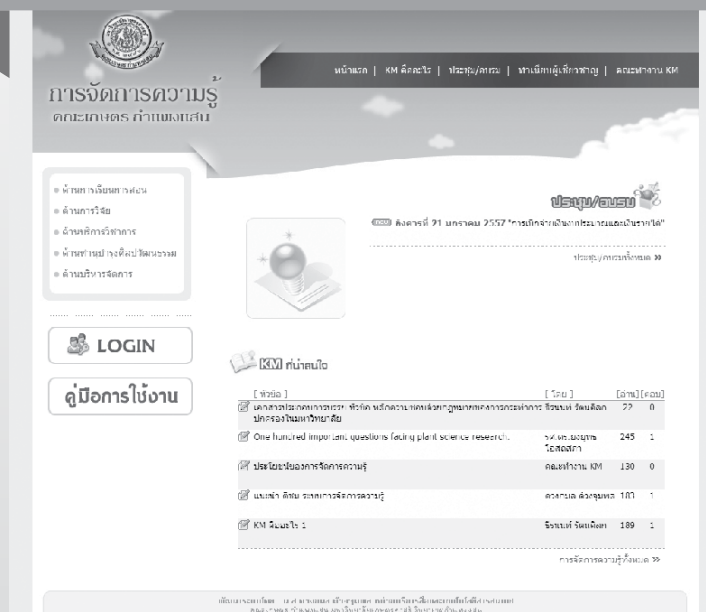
หน้าแรก | KM ดีละไร | ประชุม/อบรม | ทำเนียบผู้เชี่ยวชาญ | คณะทำงาน KM

การจัดการความรู้
คณะเกษตร กำแพงแสน

ด้านการเรียนการสอน
ด้านการวิจัย
ด้านบริการวิชาการ
ด้านทำนุบำรุงศิลปวัฒนธรรม
ด้านบริหารจัดการ

LOGIN

คู่มือการใช้งาน

ประชุม/อบรม

new อังคารที่ 21 มกราคม 2557 "การเขียนรายงานประจำปีและเขียนรายงาน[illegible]"

ประชุม/อบรมทั้งหมด »

KM ที่น่าสนใจ

| [ หัวข้อ ] | [ โดย ] | [อ่าน] | [ตอบ] |
|---|---|---|---|
| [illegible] | ธีรพงษ์ รัตนพิทักษ์ | 22 | 0 |
| One hundred important questions facing plant science research. | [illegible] | 245 | 1 |
| ประโยชน์ของการจัดการความรู้ | คณะทำงาน KM | 130 | 0 |
| แนะนำ ศัพท์ ของการจัดการความรู้ | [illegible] | 101 | 1 |
| KM คืออะไร 1 | ธีรพงษ์ รัตนพิทักษ์ | 189 | 1 |

การจัดการความรู้ทั้งหมด »

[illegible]